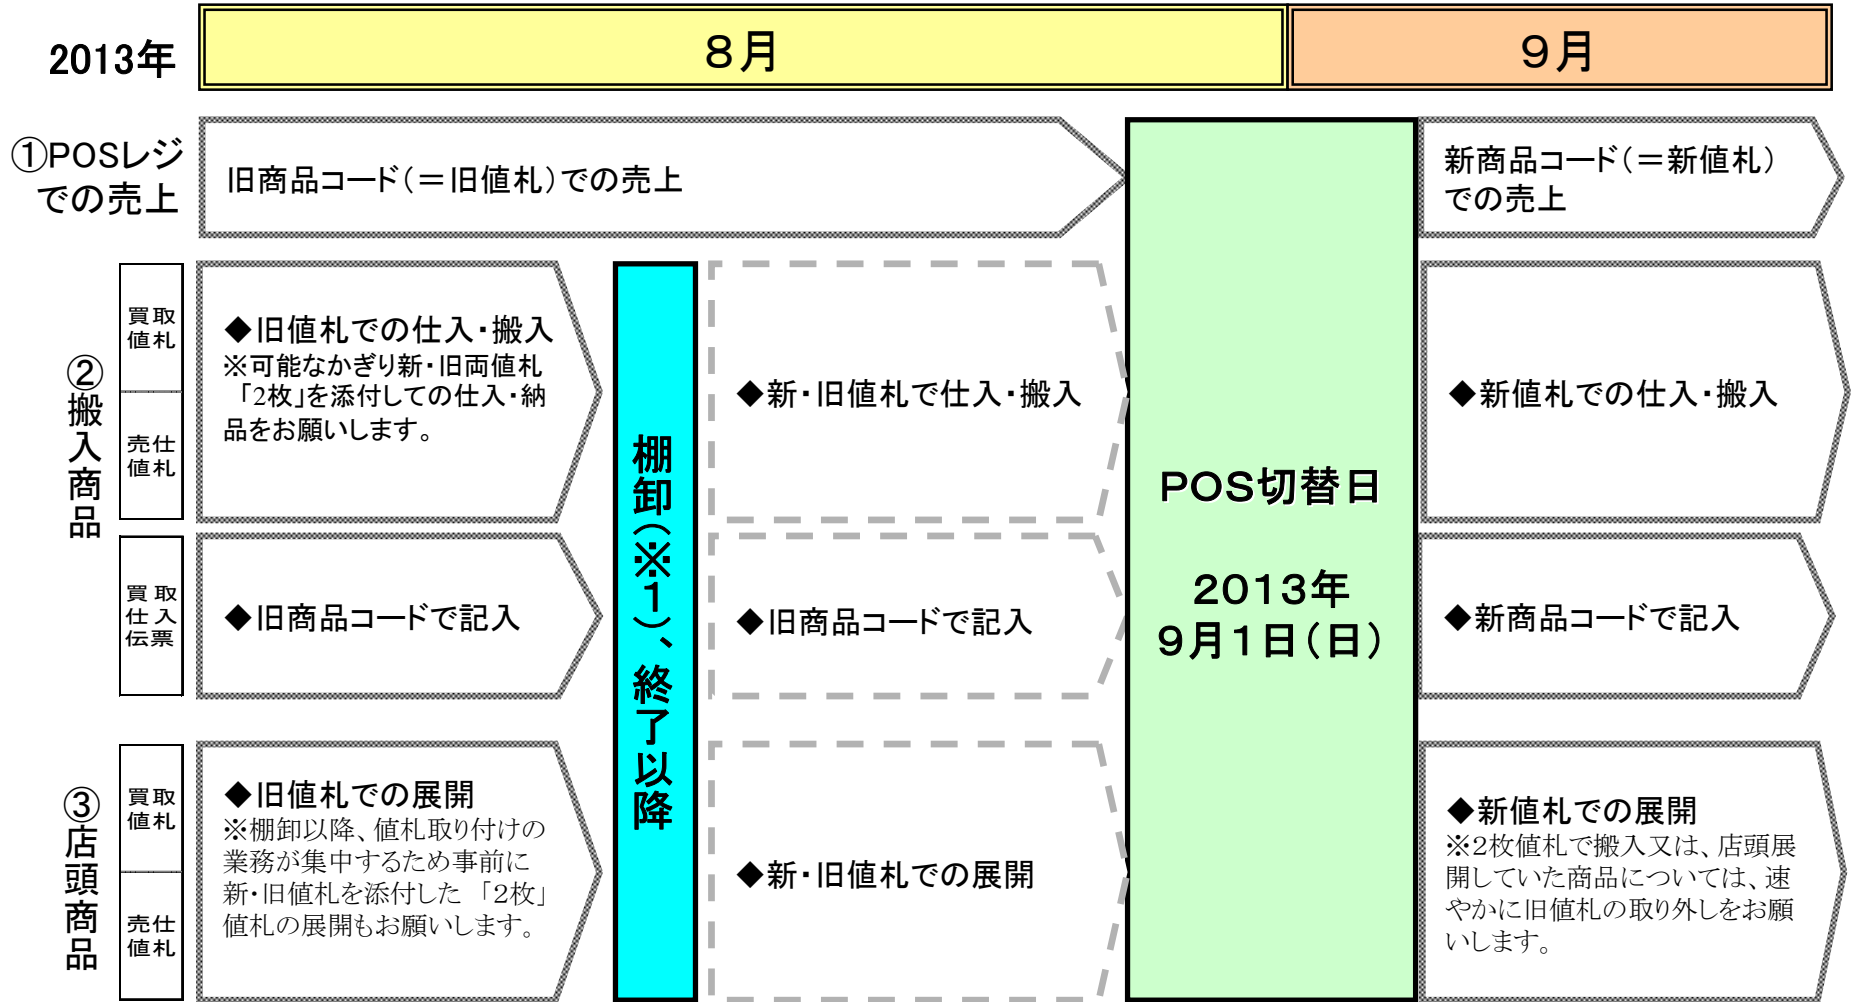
2013年 | 8月 | 9月

①POSレジでの売上

旧商品コード（＝旧値札）での売上

新商品コード（＝新値札）での売上

②搬入商品

買取値札

売仕値札

◆旧値札での仕入・搬入
※可能なかぎり新・旧両値札「2枚」を添付しての仕入・納品をお願いします。

棚卸（※1）、終了以降

◆新・旧値札で仕入・搬入

POS切替日

2013年
9月1日（日）

◆新値札での仕入・搬入

買取仕入伝票

◆旧商品コードで記入

◆旧商品コードで記入

◆新商品コードで記入

③店頭商品

買取値札

売仕値札

◆旧値札での展開
※棚卸以降、値札取り付けの業務が集中するため事前に新・旧値札を添付した「2枚」値札の展開もお願いします。

◆新・旧値札での展開

◆新値札での展開
※2枚値札で搬入又は、店頭展開していた商品については、速やかに旧値札の取り外しをお願いします。